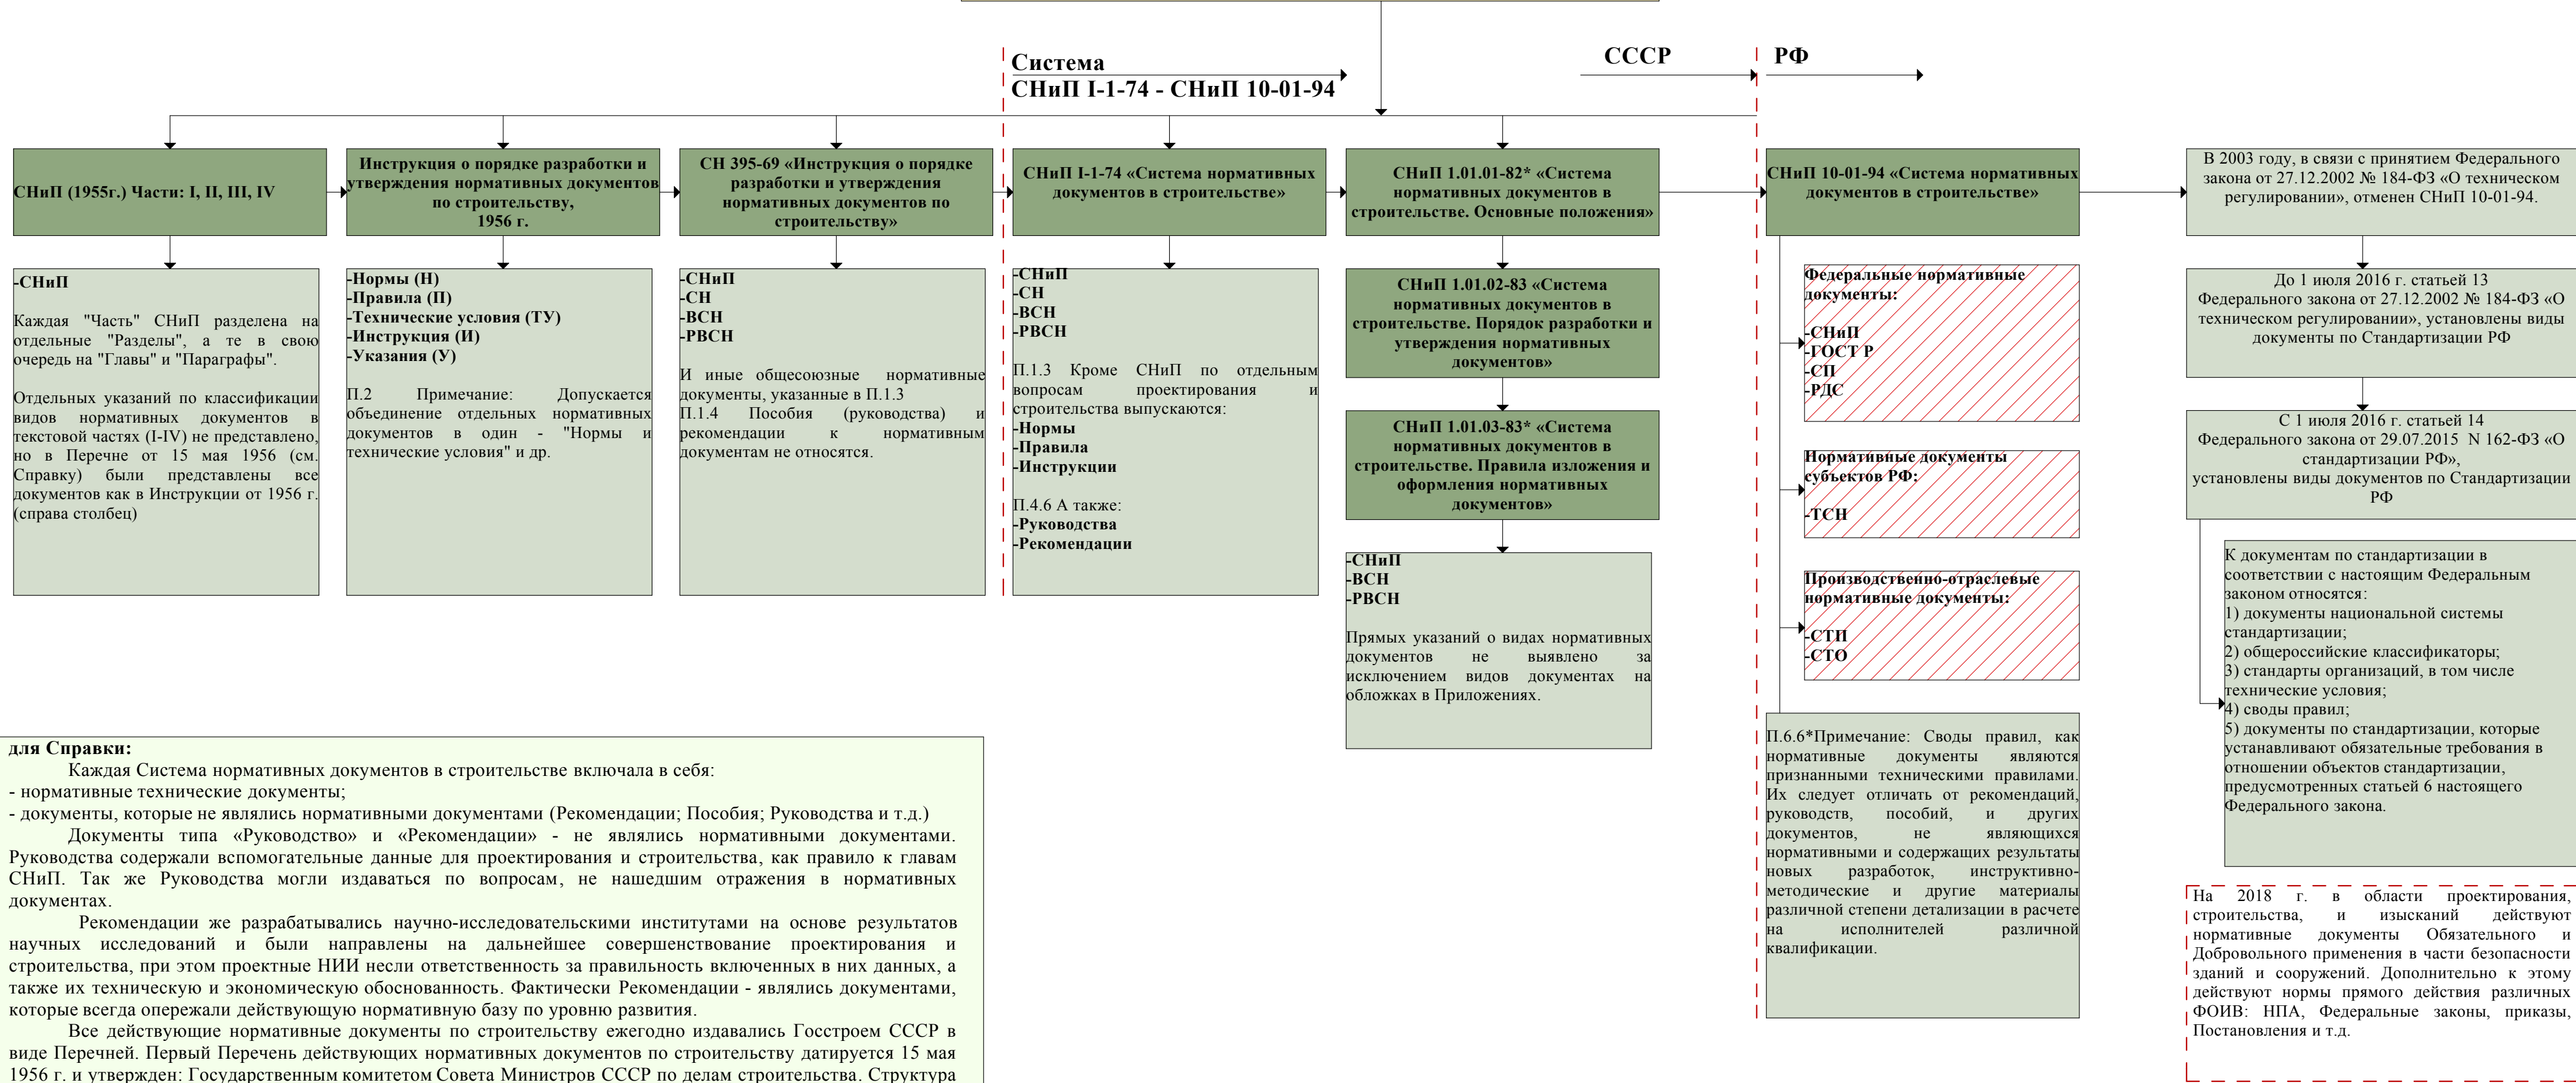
Система
СНиП I-1-74 - СНиП 10-01-94

СССР

РФ

СНиП (1955г.) Части: I, II, III, IV

-СНиП

Каждая "Часть" СНиП разделена на отдельные "Разделы", а те в свою очередь на "Главы" и "Параграфы".

Отдельных указаний по классификации видов нормативных документов в текстовой частях (I-IV) не представлено, но в Перечне от 15 мая 1956 (см. Справку) были представлены все документов как в Инструкции от 1956 г. (справа столбец)

Инструкция о порядке разработки и утверждения нормативных документов по строительству, 1956 г.

-Нормы (Н)
-Правила (П)
-Технические условия (ТУ)
-Инструкция (И)
-Указания (У)

П.2 Примечание: Допускается объединение отдельных нормативных документов в один - "Нормы и технические условия" и др.

СН 395-69 «Инструкция о порядке разработки и утверждения нормативных документов по строительству»

-СНиП
-СН
-ВСН
-РВСН

И иные общесоюзные нормативные документы, указанные в П.1.3
П.1.4 Пособия (руководства) и рекомендации к нормативным документам не относятся.

СНиП I-1-74 «Система нормативных документов в строительстве»

-СНиП
-СН
-ВСН
-РВСН

П.1.3 Кроме СНиП по отдельным вопросам проектирования и строительства выпускаются:
-Нормы
-Правила
-Инструкции

П.4.6 А также:
-Руководства
-Рекомендации

СНиП 1.01.01-82* «Система нормативных документов в строительстве. Основные положения»

СНиП 1.01.02-83 «Система нормативных документов в строительстве. Порядок разработки и утверждения нормативных документов»

СНиП 1.01.03-83* «Система нормативных документов в строительстве. Правила изложения и оформления нормативных документов»

-СНиП
-ВСН
-РВСН

Прямых указаний о видах нормативных документов не выявлено за исключением видов документах на обложках в Приложениях.

СНиП 10-01-94 «Система нормативных документов в строительстве»

Федеральные нормативные документы:

-СНиП
-ГОСТ Р
-СП
-РДС

Нормативные документы субъектов РФ:

-ТСН

Производственно-отраслевые нормативные документы:

-СТП
-СТО

П.6.6*Примечание: Своды правил, как нормативные документы являются признанными техническими правилами. Их следует отличать от рекомендаций, руководств, пособий, и других документов, не являющихся нормативными и содержащих результаты новых разработок, инструктивно-методические и другие материалы различной степени детализации в расчете на исполнителей различной квалификации.

В 2003 году, в связи с принятием Федерального закона от 27.12.2002 № 184-ФЗ «О техническом регулировании», отменен СНиП 10-01-94.

До 1 июля 2016 г. статьей 13 Федерального закона от 27.12.2002 № 184-ФЗ «О техническом регулировании», установлены виды документы по Стандартизации РФ

С 1 июля 2016 г. статьей 14 Федерального закона от 29.07.2015 N 162-ФЗ «О стандартизации РФ», установлены виды документов по Стандартизации РФ

К документам по стандартизации в соответствии с настоящим Федеральным законом относятся:
1) документы национальной системы стандартизации;
2) общероссийские классификаторы;
3) стандарты организаций, в том числе технические условия;
4) своды правил;
5) документы по стандартизации, которые устанавливают обязательные требования в отношении объектов стандартизации, предусмотренных статьей 6 настоящего Федерального закона.

На 2018 г. в области проектирования, строительства, и изысканий действуют нормативные документы Обязательного и Добровольного применения в части безопасности зданий и сооружений. Дополнительно к этому действуют нормы прямого действия различных ФОИВ: НПА, Федеральные законы, приказы, Постановления и т.д.

для Справки:
Каждая Система нормативных документов в строительстве включала в себя:
- нормативные технические документы;
- документы, которые не являлись нормативными документами (Рекомендации; Пособия; Руководства и т.д.)
Документы типа «Руководство» и «Рекомендации» - не являлись нормативными документами. Руководства содержали вспомогательные данные для проектирования и строительства, как правило к главам СНиП. Так же Руководства могли издаваться по вопросам, не нашедшим отражения в нормативных документах.
Рекомендации же разрабатывались научно-исследовательскими институтами на основе результатов научных исследований и были направлены на дальнейшее совершенствование проектирования и строительства, при этом проектные НИИ несли ответственность за правильность включенных в них данных, а также их техническую и экономическую обоснованность. Фактически Рекомендации - являлись документами, которые всегда опережали действующую нормативную базу по уровню развития.
Все действующие нормативные документы по строительству ежегодно издавались Госстроем СССР в виде Перечней. Первый Перечень действующих нормативных документов по строительству датируется 15 мая 1956 г. и утвержден: Государственным комитетом Совета Министров СССР по делам строительства. Структура